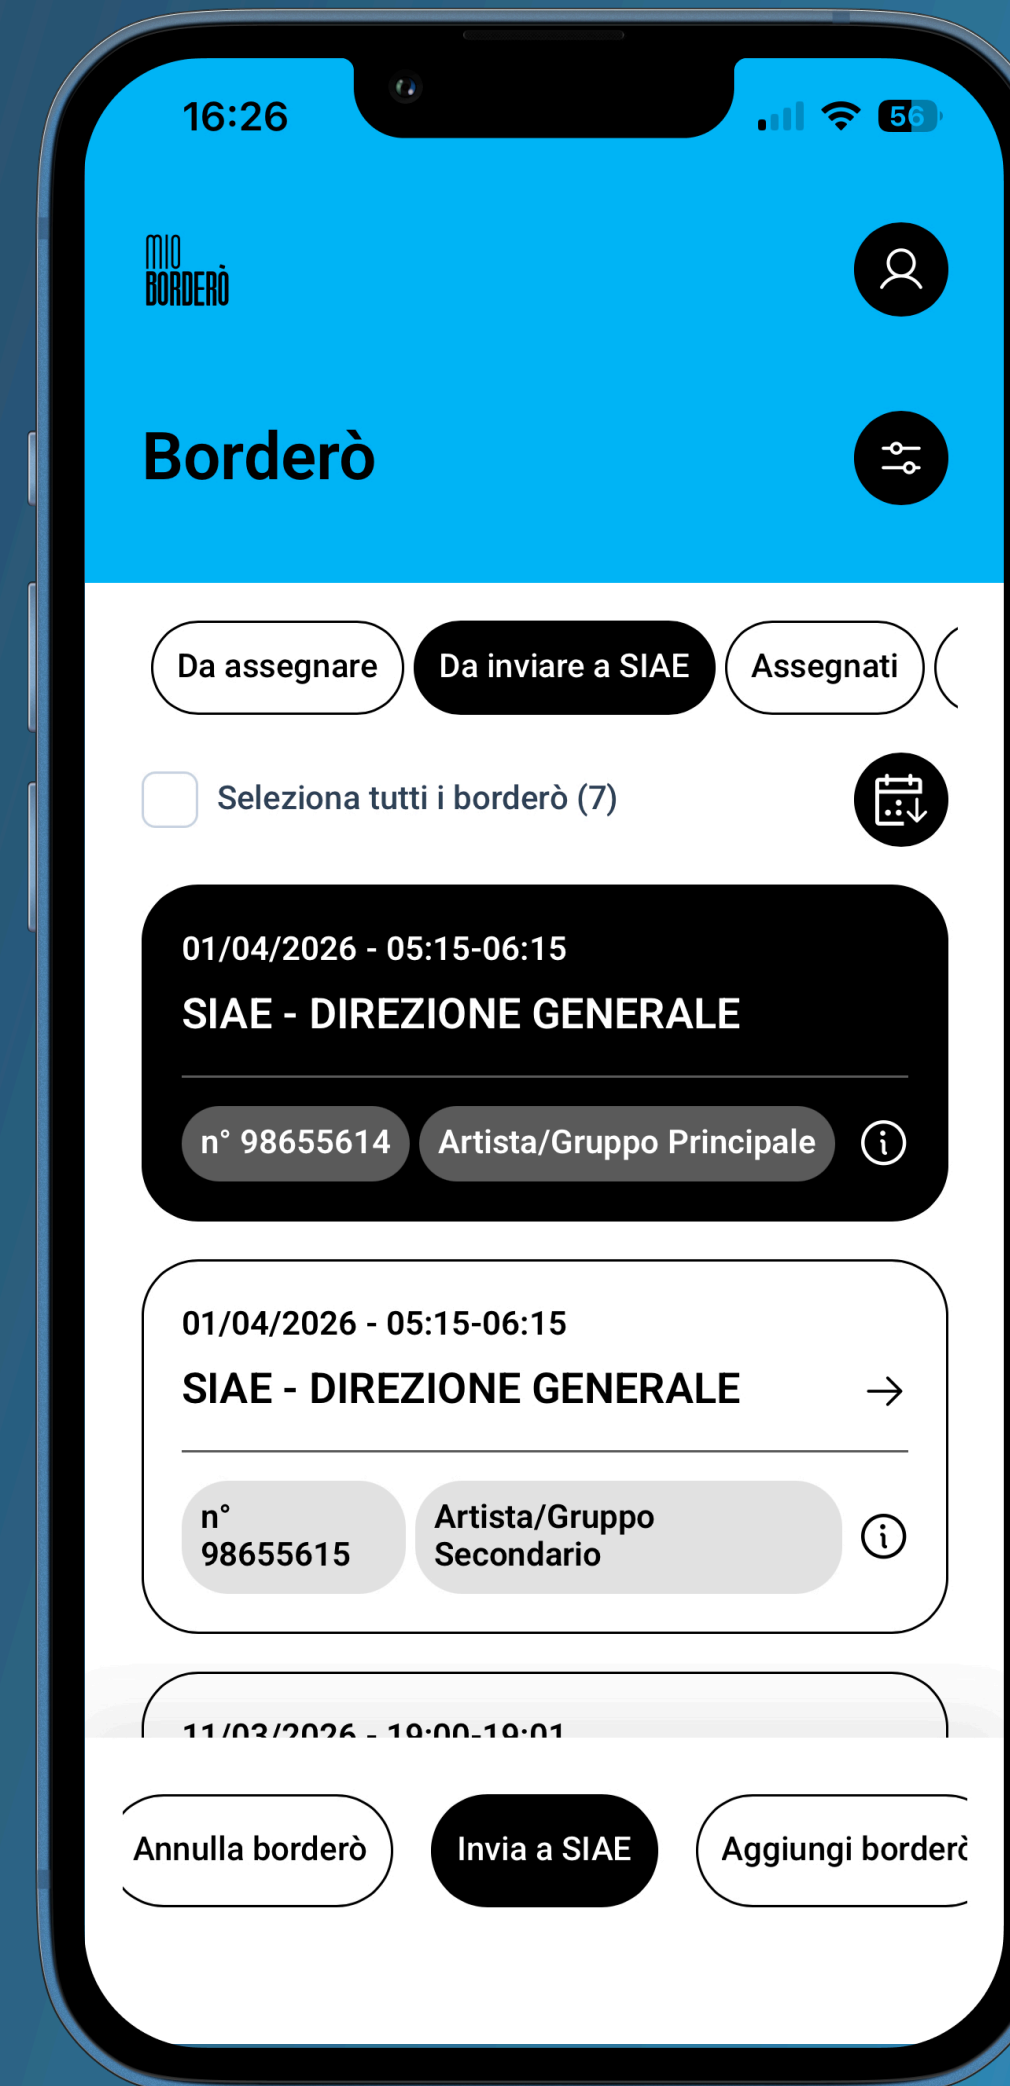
16:26

56

MIO BORDERÒ

Borderò

Da assegnare

Da inviare a SIAE

Assegnati

Seleziona tutti i borderò (7)

01/04/2026 - 05:15-06:15

SIAE - DIREZIONE GENERALE

n° 98655614

Artista/Gruppo Principale

01/04/2026 - 05:15-06:15

SIAE - DIREZIONE GENERALE

n° 98655615

Artista/Gruppo Secondario

11/03/2026 - 19:00-19:01

Annulla borderò

Invia a SIAE

Aggiungi borderò